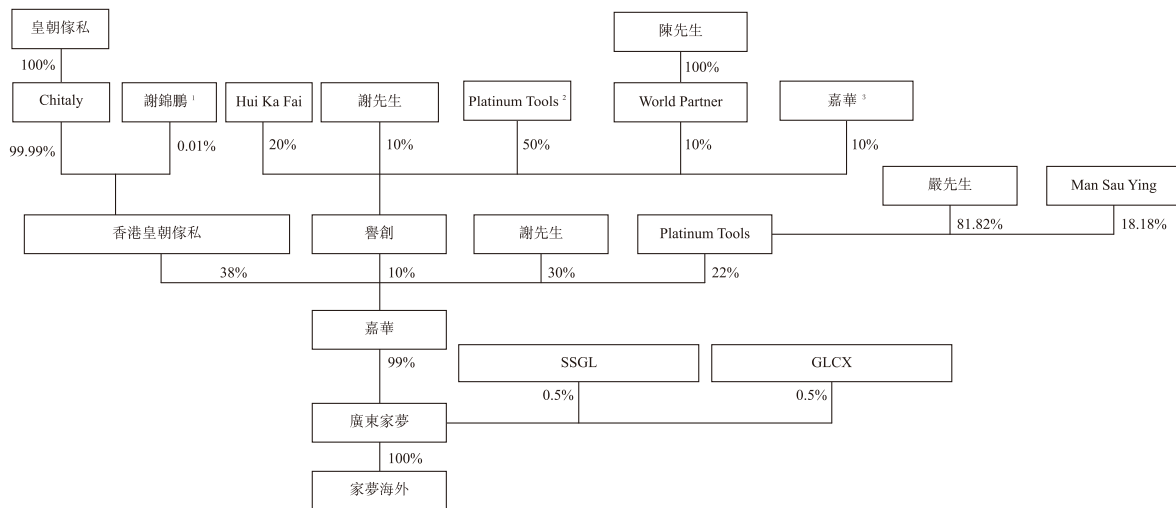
皇朝傢私

100%

Chitaly

謝錦鵬 $^1$

Hui Ka Fai

謝先生

Platinum Tools $^2$

陳先生

100%

World Partner

嘉華 $^3$

99.99%

0.01%

20%

10%

50%

10%

10%

嚴先生

Man Sau Ying

香港皇朝傢私

譽創

謝先生

Platinum Tools

81.82%

18.18%

38%

10%

30%

22%

嘉華

99%

SSGL

GLCX

0.5%

0.5%

廣東家夢

100%

家夢海外